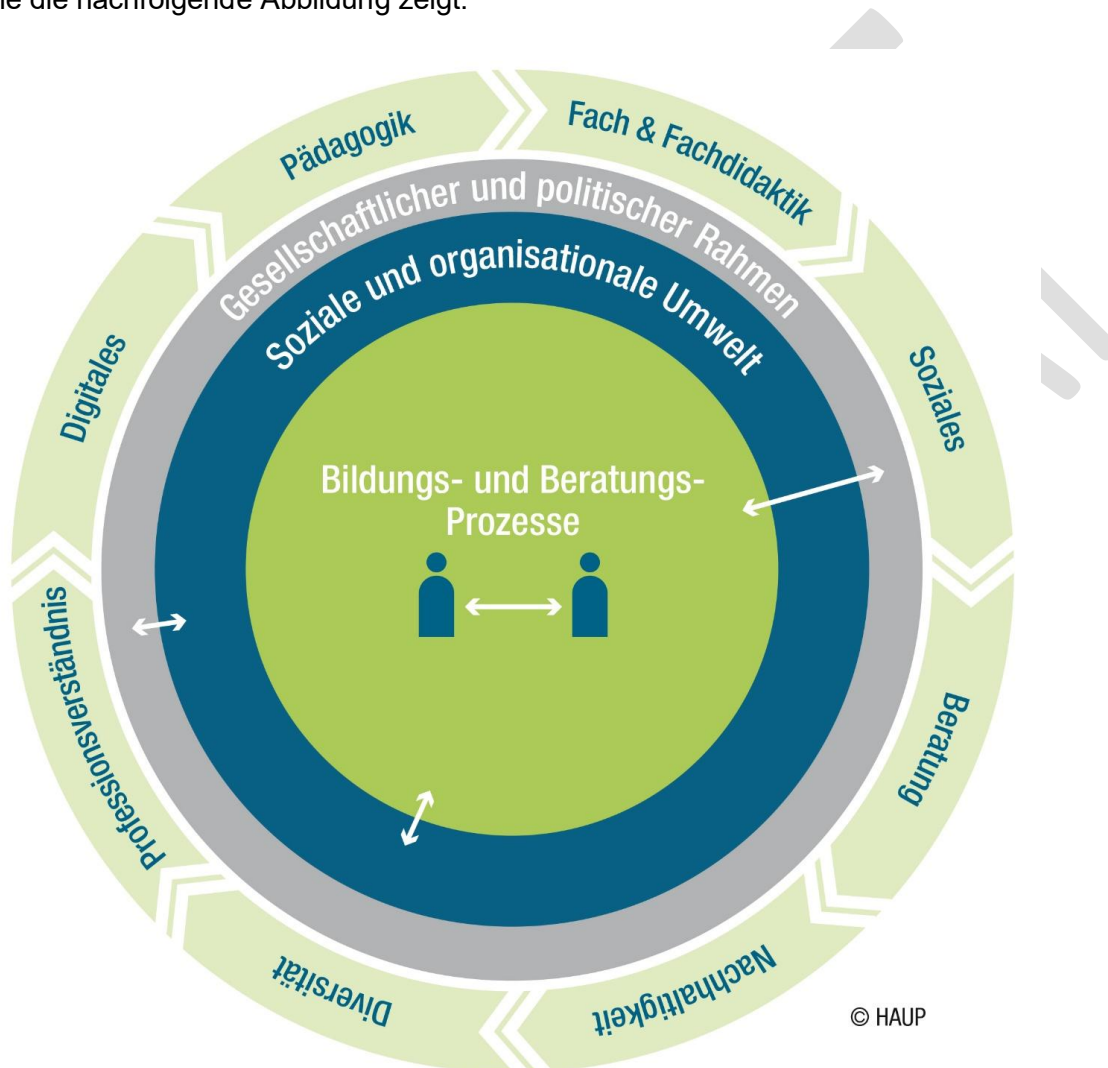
ie die nachfolgende Abbildung zeigt.

Pädagogik

Fach & Fachdidaktik

Gesellschaftlicher und politischer Rahmen

Soziale und organisationale Umwelt

Digitales

Soziales

Bildungs- und Beratungs-Prozesse

Professionsverständnis

Beratung

Diversität

Nachhaltigkeit

© HAUP